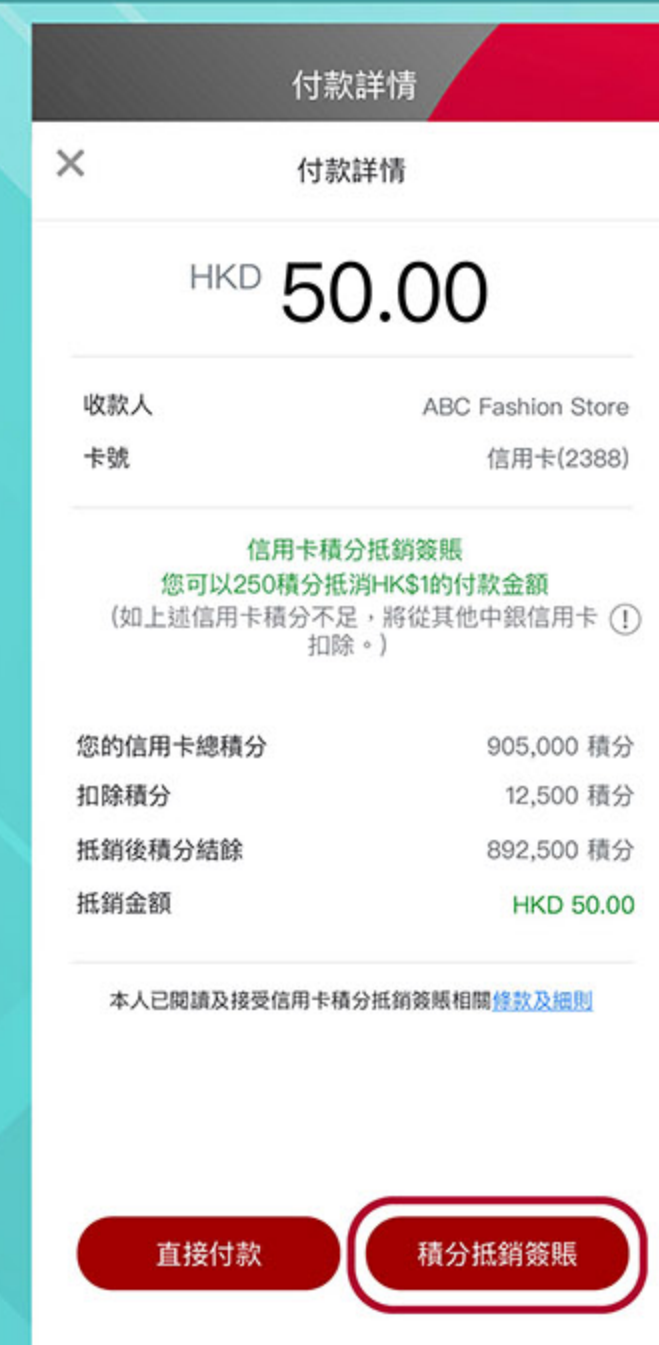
付款詳情

×

付款詳情

HKD 50.00

收款人 ABC Fashion Store

卡號 信用卡(2388)

信用卡積分抵銷簽賬
您可以250積分抵消HK$1的付款金額
(如上述信用卡積分不足，將從其他中銀信用卡扣除。) !

| | |
|---|---|
| 您的信用卡總積分 | 905,000 積分 |
| 扣除積分 | 12,500 積分 |
| 抵銷後積分結餘 | 892,500 積分 |
| 抵銷金額 | HKD 50.00 |

本人已閱讀及接受信用卡積分抵銷簽賬相關條款及細則

直接付款

積分抵銷簽賬